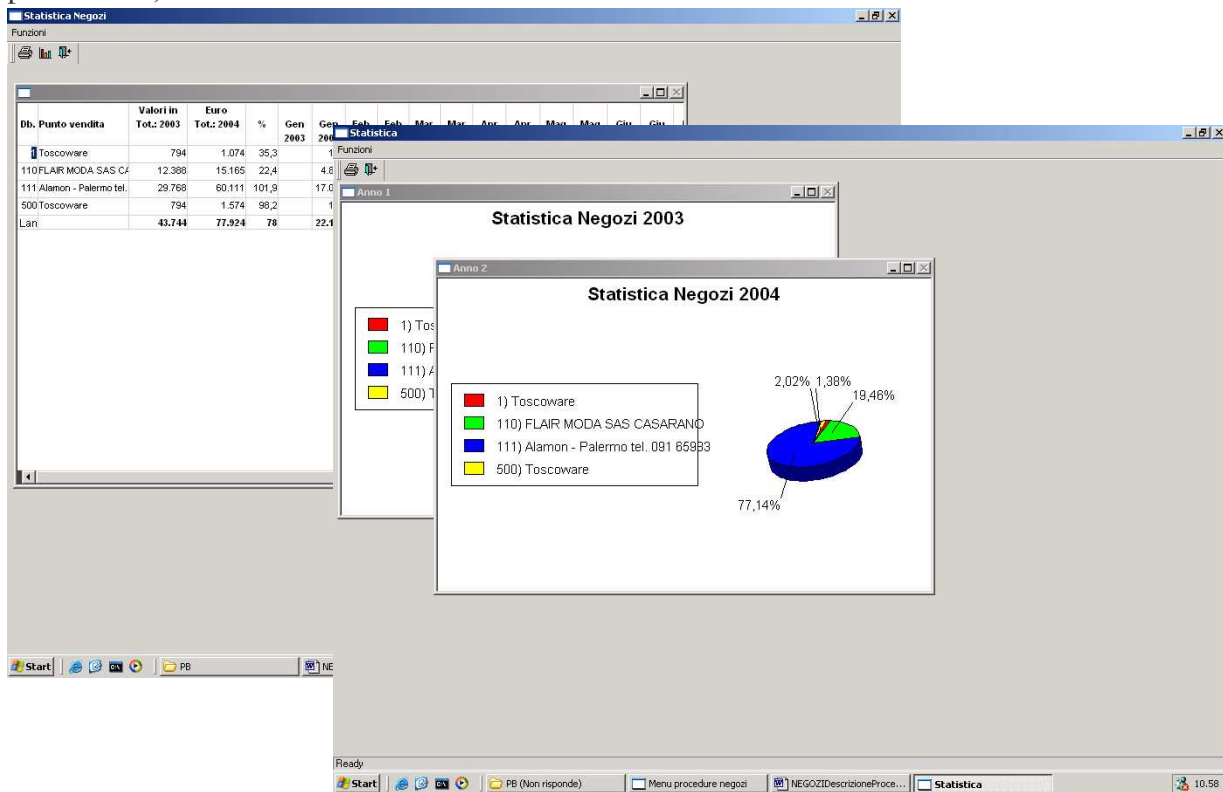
Statistica Negozi
Funzioni

| Db. | Punto vendita | Valori in Tot.: 2003 | Euro Tot.: 2004 | % | Gen 2003 | Gen 200 |
|---|---|---|---|---|---|---|
| 1 | Toscoware | 794 | 1.074 | 35,3 | | 1 |
| 110 | FLAIR MODA SAS CA | 12.388 | 15.165 | 22,4 | | 4.8 |
| 111 | Alamon - Palermo tel. | 29.768 | 60.111 | 101,9 | | 17.0 |
| 500 | Toscoware | 794 | 1.574 | 98,2 | | 1 |
| Lan | | 43.744 | 77.924 | 78 | | 22.1 |

Feb Feb Mar Mar Apr Apr Mag Mag Giu Giu

Start PB NE

Statistica
Funzioni
Anno 1
Statistica Negozi 2003
1) Tos
110) F
111) A
500) T

Anno 2
Statistica Negozi 2004
1) Toscoware
110) FLAIR MODA SAS CASARANO
111) Alamon - Palermo tel. 091 65933
500) Toscoware
2,02% 1,38%
19,46%
77,14%

Ready
Start PB (Non risponde) Menu procedure negozi NEGOZIDescrizioneProce... Statistica 10.58